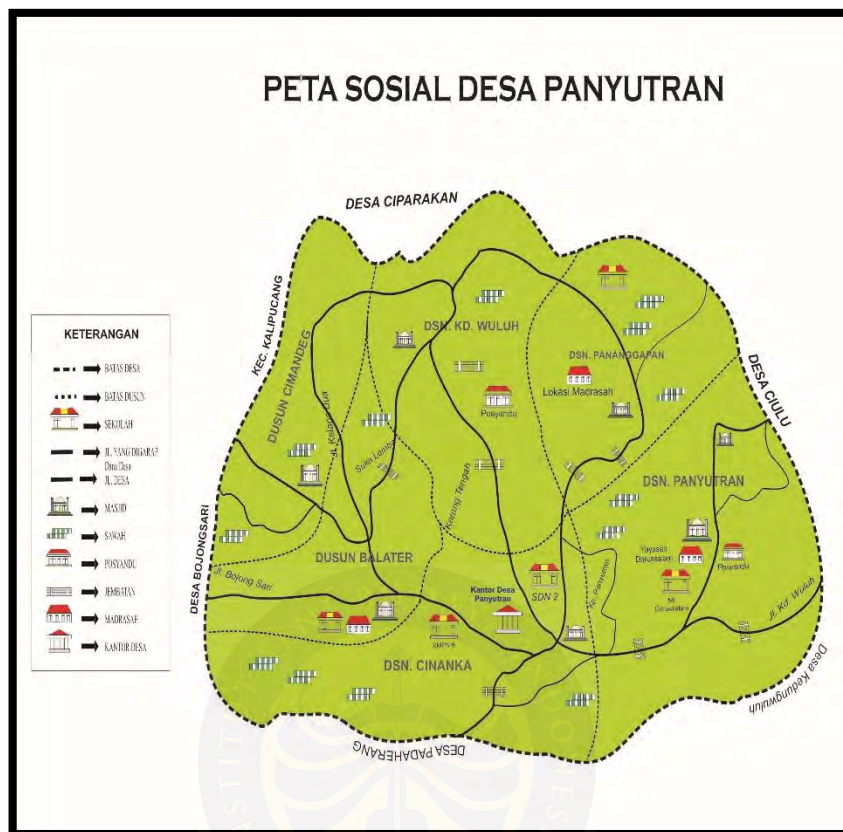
PETA SOSIAL DESA PANYUTRAN

DESA CIPARAKAN

KEC. KALIPUCANG

DESA CIULU

DESA BOJONGSARI

DESA PADAHERANG

Desa Kedungwuluh

KETERANGAN

BATAS DESA

BATAS DUSUN

SEKOLAH

JL. YANG DIGARAP Dana Desa

JL. DESA

MASJID

SAWAH

POSYANDU

JEMBATAN

MADRASAH

KANTOR DESA

DUSUN CIMANDEG

DSN. KD. WULUH

DSN. PANANGGAPAN

Lokasi Madrasah

Posyandu

Jl. Kalapadua

Sudo Lamb

Kaming Tengah

DSN. PANYUTRAN

Yayasan Darussalam

Posyandu

MI Darussalam

DUSUN BALATER

Jl. Bojong Sari

Kantor Desa Panyutran

SDN 2

Jl. Panyutran

Jl. Kd. Wuluh

SMPN 6

DSN. CINANKA